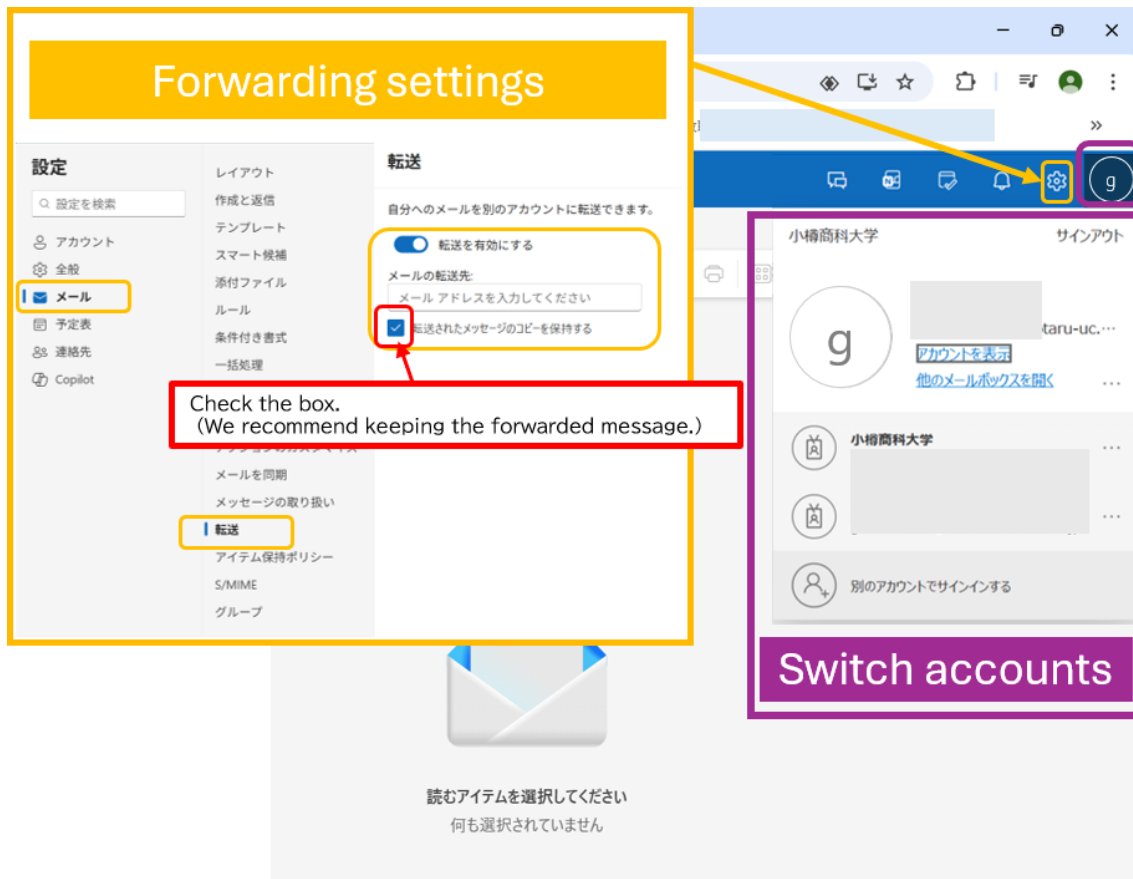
Forwarding settings

設定

設定を検索

アカウント
全般
メール
予定表
連絡先
Copilot

レイアウト
作成と返信
テンプレート
スマート候補
添付ファイル
ルール
条件付き書式
一括処理
メールを同期
メッセージの取り扱い
転送
アイテム保持ポリシー
S/MIME
グループ

転送

自分へのメールを別のアカウントに転送できます。

転送を有効にする

メールの転送先:

メール アドレスを入力してください

転送されたメッセージのコピーを保持する

Check the box.
(We recommend keeping the forwarded message.)

»

g

小樽商科大学

サインアウト

g

taru-uc.…

アカウントを表示

他のメールボックスを開く

…

小樽商科大学

…

…

別のアカウントでサインインする

Switch accounts

読むアイテムを選択してください

何も選択されていません